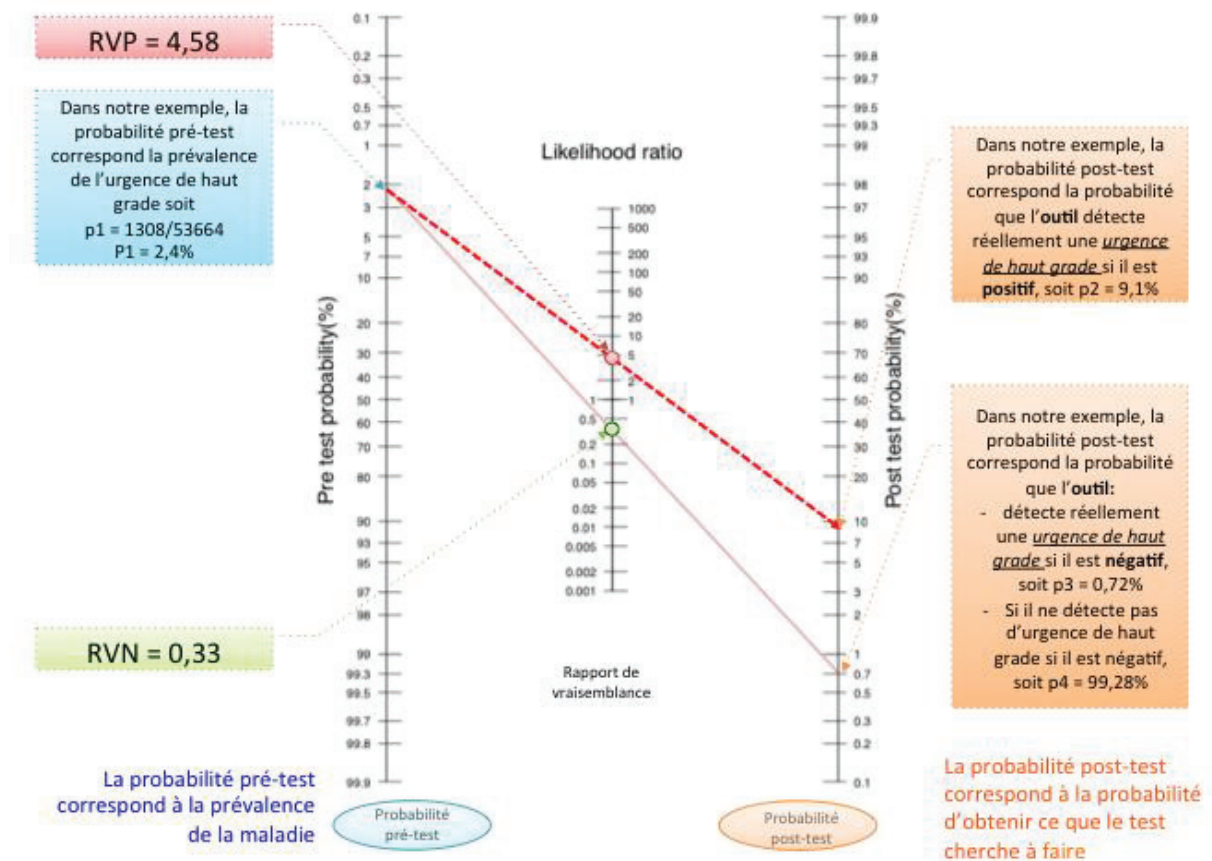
RVP = 4,58

Dans notre exemple, la probabilité pré-test correspond la prévalence de l'urgence de haut grade soit p1 = 1308/53664 P1 = 2,4%

RVN = 0,33

La probabilité pré-test correspond à la prévalence de la maladie

Probabilité pré-test

Pre test probability(%)

0.1
0.2
0.3
0.5
0.7
1
2
3
5
7
10
20
30
40
50
60
70
80
90
93
95
97
98
99
99.3
99.5
99.7
99.8
99.9

Likelihood ratio

1000
500
200
100
50
20
10
5
2
1
0.5
0.2
0.1
0.05
0.02
0.01
0.005
0.002
0.001

Rapport de vraisemblance

Post test probability(%)

99.9
99.8
99.7
99.5
99.3
99
98
97
95
93
90
80
70
60
50
40
30
20
10
7
5
3
2
1
0.7
0.5
0.3
0.2
0.1

Probabilité post-test

Dans notre exemple, la probabilité post-test correspond la probabilité que l'**outil** détecte réellement une *urgence de haut grade* si il est **positif**, soit p2 = 9,1%

Dans notre exemple, la probabilité post-test correspond la probabilité que l'**outil:**
- détecte réellement une *urgence de haut grade* si il est **négatif**, soit p3 = 0,72%
- Si il ne détecte pas d'urgence de haut grade si il est négatif, soit p4 = 99,28%

La probabilité post-test correspond à la probabilité d'obtenir ce que le test cherche à faire